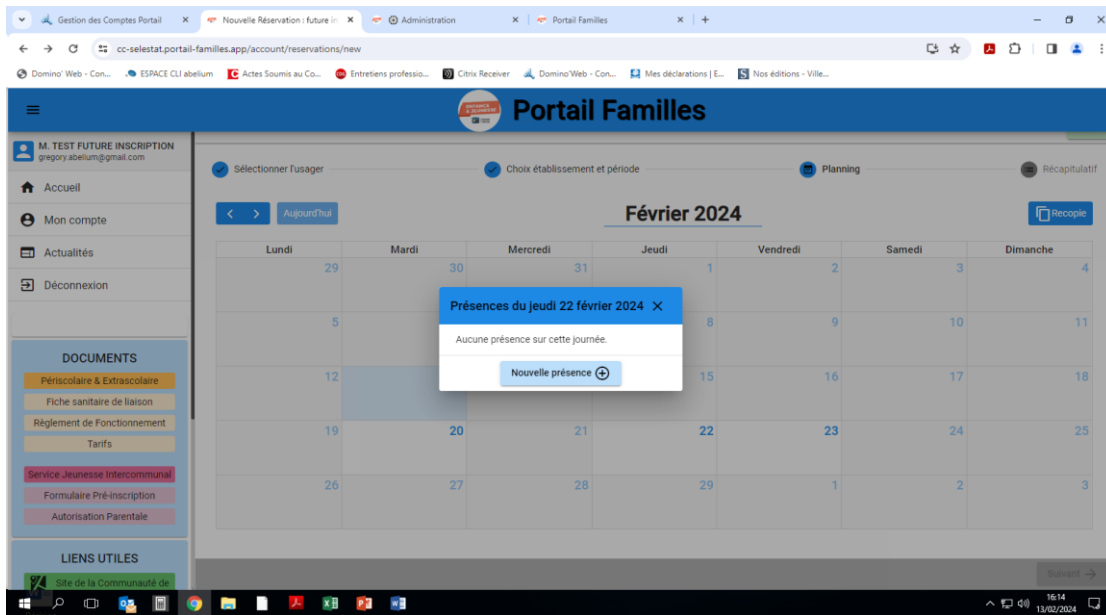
Gestion des Comptes Portail ×
Nouvelle Réservation : future in ×
Administration ×
Portail Familles ×
+

cc-selestat.portail-familles.app/account/reservations/new

Domino' Web - Con... ESPACE CLI abelium Actes Soumis au Co... Entretiens professio... Citrix Receiver Domino'Web - Con... Mes déclarations | E... Nos éditions - Ville...

Portail Familles

M. TEST FUTURE INSCRIPTION
gregory.abelium@gmail.com

Accueil
Mon compte
Actualités
Déconnexion

DOCUMENTS
Périscolaire & Extrascolaire
Fiche sanitaire de liaison
Règlement de Fonctionnement
Tarifs
Service Jeunesse Intercommunal
Formulaire Pré-inscription
Autorisation Parentale

LIENS UTILES
Site de la Communauté de

Sélectionner l'usager
Choix établissement et période
Planning
Récapitulatif

< > Aujourd'hui
Février 2024
Recopie

| Lundi | Mardi | Mercredi | Jeudi | Vendredi | Samedi | Dimanche |
|---|---|---|---|---|---|---|
| 29 | 30 | 31 | 1 | 2 | 3 | 4 |
| 5 | | | 8 | 9 | 10 | 11 |
| 12 | | | 15 | 16 | 17 | 18 |
| 19 | 20 | 21 | 22 | 23 | 24 | 25 |
| 26 | 27 | 28 | 29 | 1 | 2 | 3 |

Présences du jeudi 22 février 2024 ×
Aucune présence sur cette journée.
Nouvelle présence

Suivant →

16:14
13/02/2024